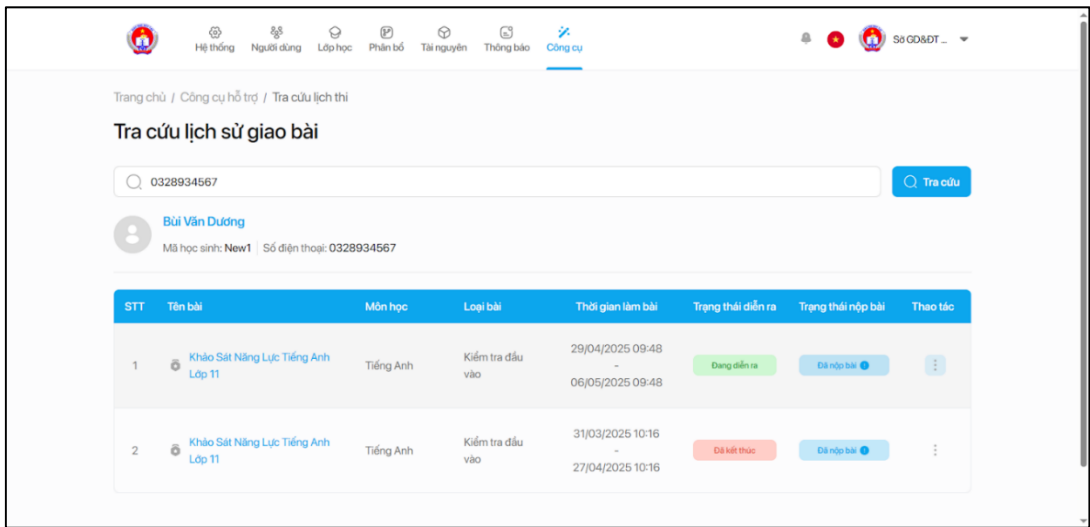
Hệ thống Người dùng Lớp học Phân bổ Tài nguyên Thông báo Công cụ

Sở GD&ĐT ...

Trang chủ / Công cụ hỗ trợ / Tra cứu lịch thi

Tra cứu lịch sử giao bài

0328934567

Tra cứu

Bùi Văn Dương

Mã học sinh: New1 | Số điện thoại: 0328934567

| STT | Tên bài | Môn học | Loại bài | Thời gian làm bài | Trạng thái diễn ra | Trạng thái nộp bài | Thao tác |
|---|---|---|---|---|---|---|---|
| 1 | Khảo Sát Năng Lực Tiếng Anh Lớp 11 | Tiếng Anh | Kiểm tra đầu vào | 29/04/2025 09:48 - 06/05/2025 09:48 | Đang diễn ra | Đã nộp bài | ⋮ |
| 2 | Khảo Sát Năng Lực Tiếng Anh Lớp 11 | Tiếng Anh | Kiểm tra đầu vào | 31/03/2025 10:16 - 27/04/2025 10:16 | Đã kết thúc | Đã nộp bài | ⋮ |